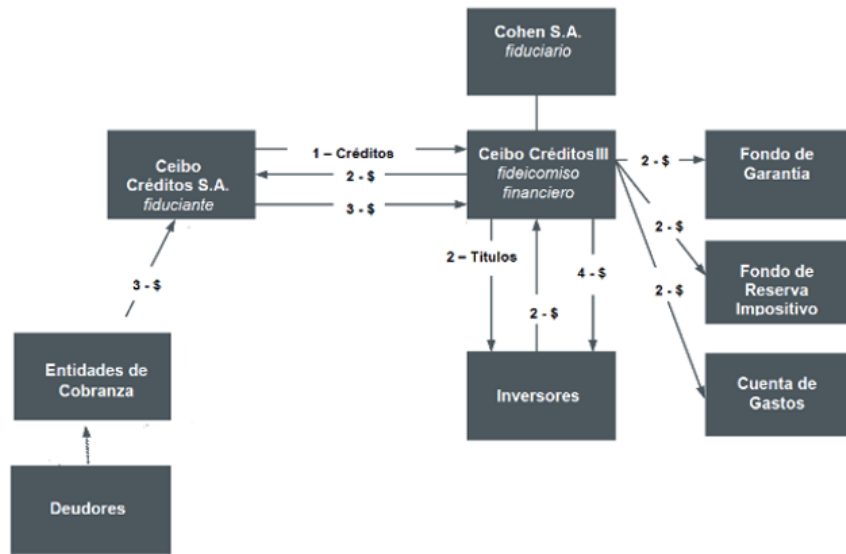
Cohen S.A.
fiduciario

Ceibo Créditos S.A.
fiduciante

1 – Créditos

2 - $

3 - $

Ceibo Créditos III
fideicomiso financiero

2 - $

Fondo de Garantía

2 - $

Fondo de Reserva Impositivo

2 - $

Cuenta de Gastos

2 – Títulos

2 - $

4 - $

Inversores

3 - $

Entidades de Cobranza

Deudores